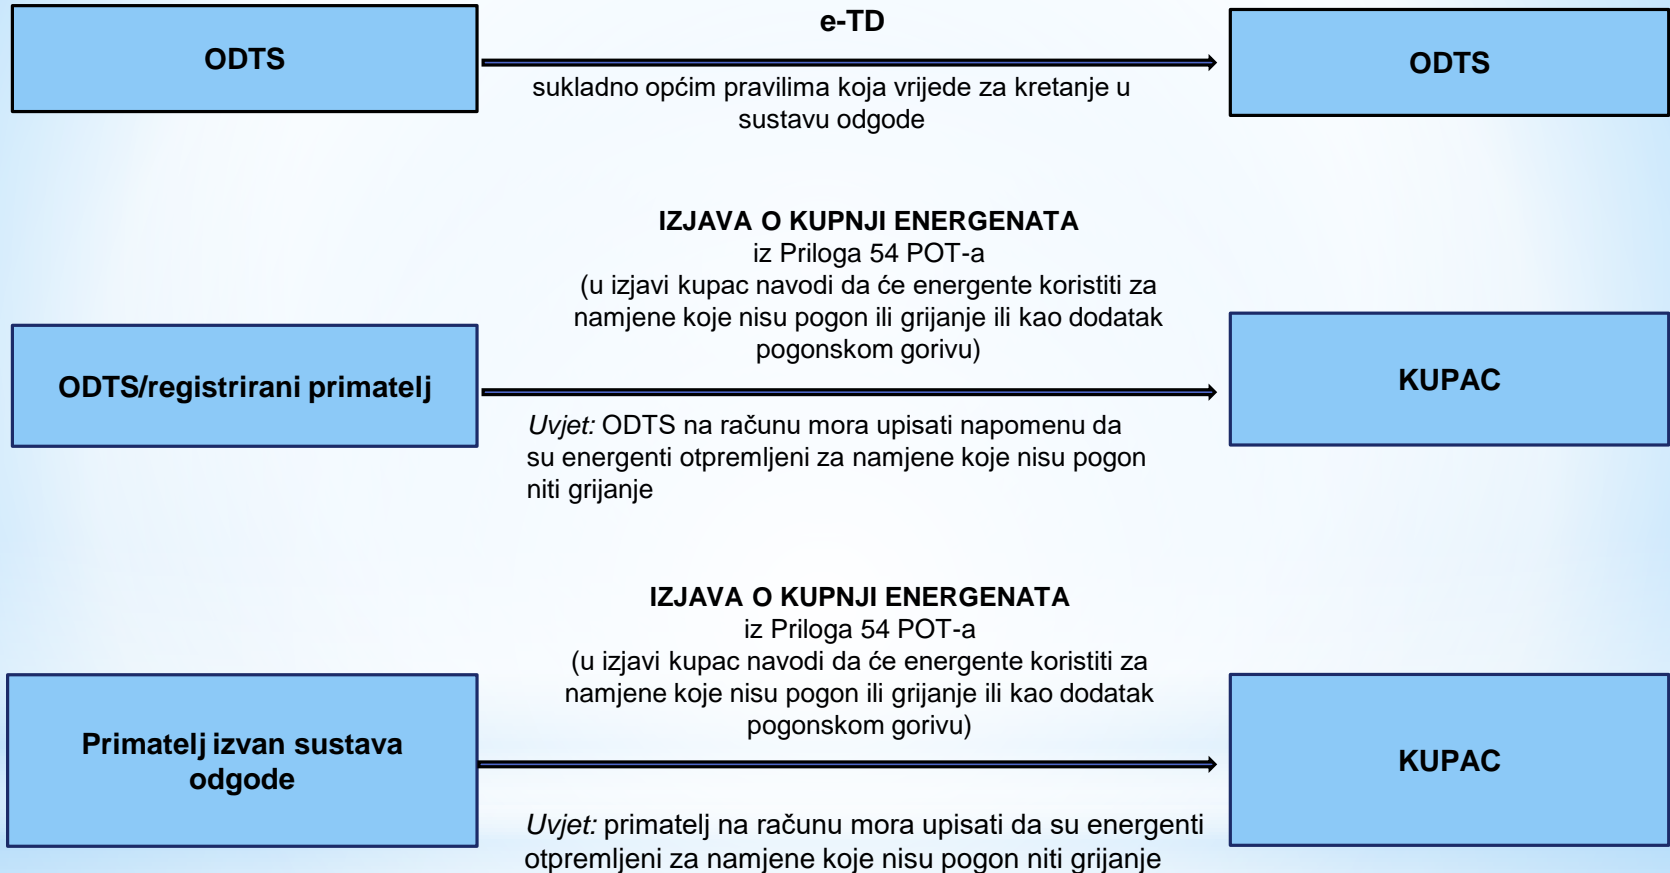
ODTS

e-TD

sukladno općim pravilima koja vrijede za kretanje u sustavu odgode

ODTS

ODTS/registrirani primatelj

IZJAVA O KUPNJI ENERGENATA
iz Priloga 54 POT-a
(u izjavi kupac navodi da će energente koristiti za namjene koje nisu pogon ili grijanje ili kao dodatak pogonskom gorivu)

Uvjet: ODTS na računu mora upisati napomenu da su energenti otpremljeni za namjene koje nisu pogon niti grijanje

KUPAC

Primatelj izvan sustava odgode

IZJAVA O KUPNJI ENERGENATA
iz Priloga 54 POT-a
(u izjavi kupac navodi da će energente koristiti za namjene koje nisu pogon ili grijanje ili kao dodatak pogonskom gorivu)

Uvjet: primatelj na računu mora upisati da su energenti otpremljeni za namjene koje nisu pogon niti grijanje

KUPAC